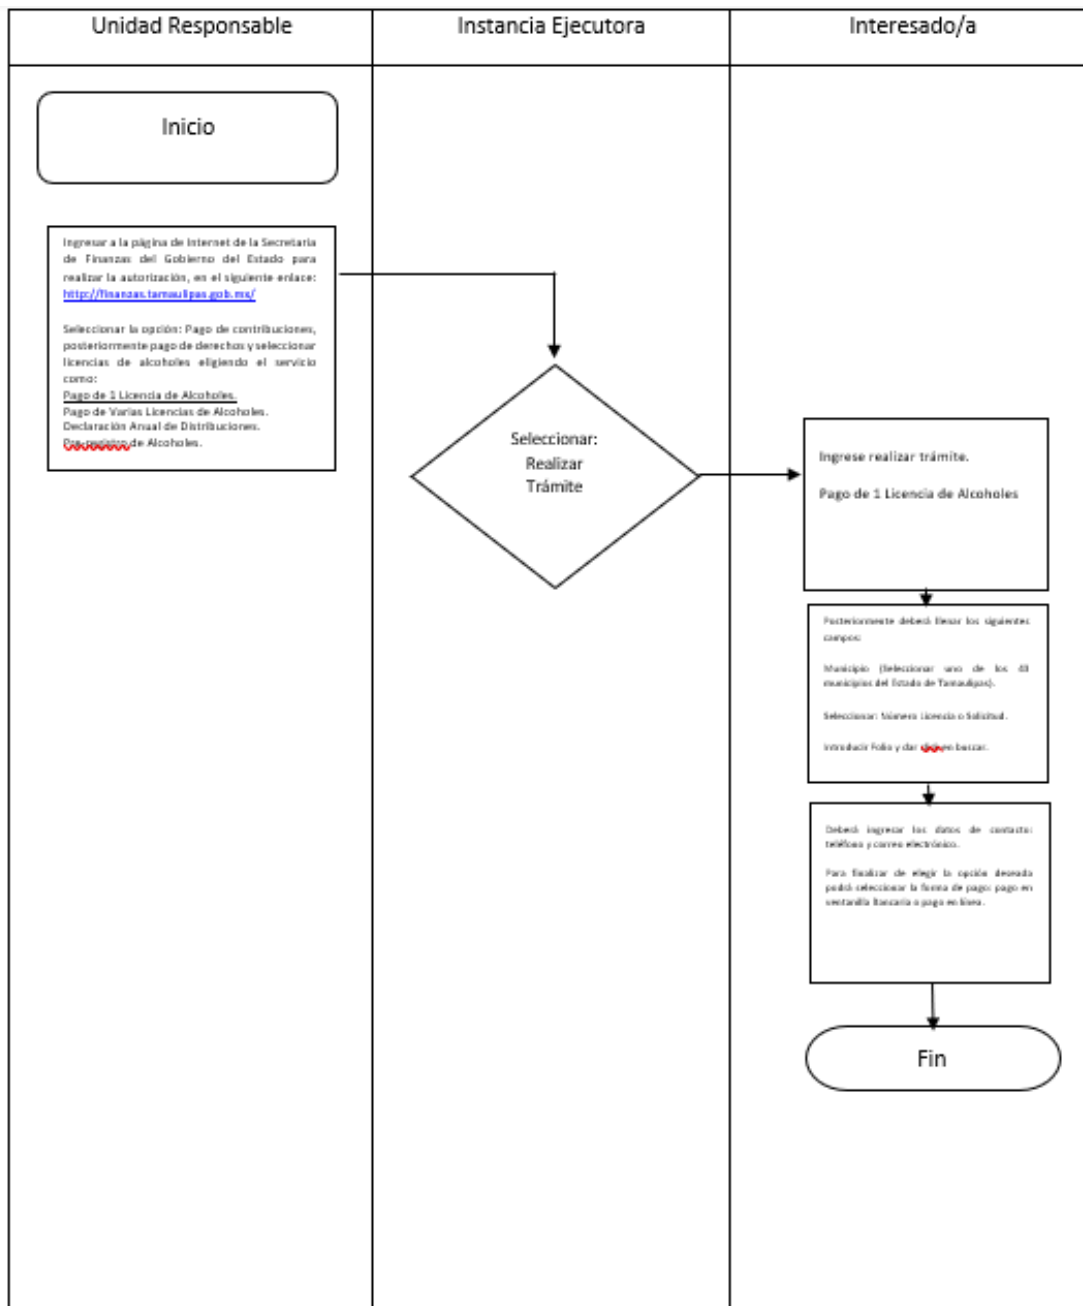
| Unidad Responsable | Instancia Ejecutora | Interesado/a |
|---|---|---|

Inicio

Ingresar a la página de Internet de la Secretaria de Finanzas del Gobierno del Estado para realizar la autorización, en el siguiente enlace: http://finanzas.tamaulipas.gob.mx/

Seleccionar la opción: Pago de contribuciones, posteriormente pago de derechos y seleccionar licencias de alcoholes eligiendo el servicio como:
Pago de 1 Licencia de Alcoholes.
Pago de Varias Licencias de Alcoholes.
Declaración Anual de Distribuciones.
Pre-registro de Alcoholes.

Seleccionar: Realizar Trámite

Ingrese realizar trámite.

Pago de 1 Licencia de Alcoholes

Posteriormente deberá llenar los siguientes campos:

Municipio (Seleccionar uno de los 43 municipios del Estado de Tamaulipas).

Seleccionar: Número Licencia o Solicitud.

Introducir Folio y dar click en buscar.

Deberá ingresar los datos de contacto: teléfono y correo electrónico.

Para finalizar de elegir la opción deseada podrá seleccionar la forma de pago: pago en ventanilla Bancaria o pago en línea.

Fin